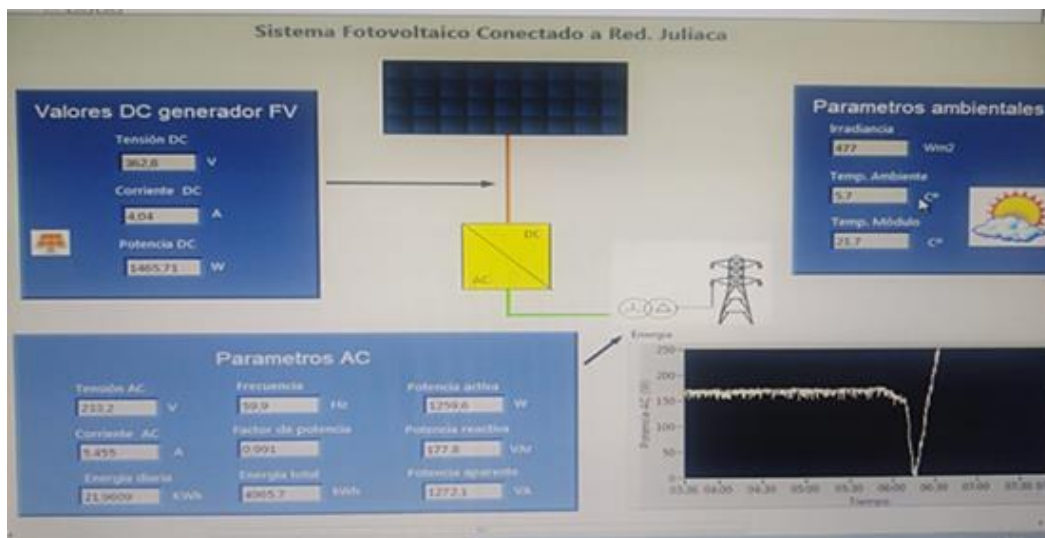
Sistema Fotovoltaico Conectado a Red. Juliaca

Valores DC generador FV
Tensión DC
362,8 V
Corriente DC
4,04 A
Potencia DC
1465.71 W

DC
AC

Parametros ambientales
Irradiancia
477 Wm2
Temp. Ambiente
5.7 C°
Temp. Módulo
21.7 C°

Parametros AC
Tensión AC
233.2 V
Corriente AC
5.455 A
Energia diaria
21.9609 KWh
Frecuencia
59.9 Hz
Factor de potencia
0.991
Energia total
4965.7 KWh
Potencia activa
1259.6 W
Potencia reactiva
177.8 VAr
Potencia aparente
1272.1 VA

Energia
250
200
150
100
50
0
Potencia AC (W)
03:30 04:00 04:30 05:00 05:30 06:00 06:30 07:00 07:30
Tiempo